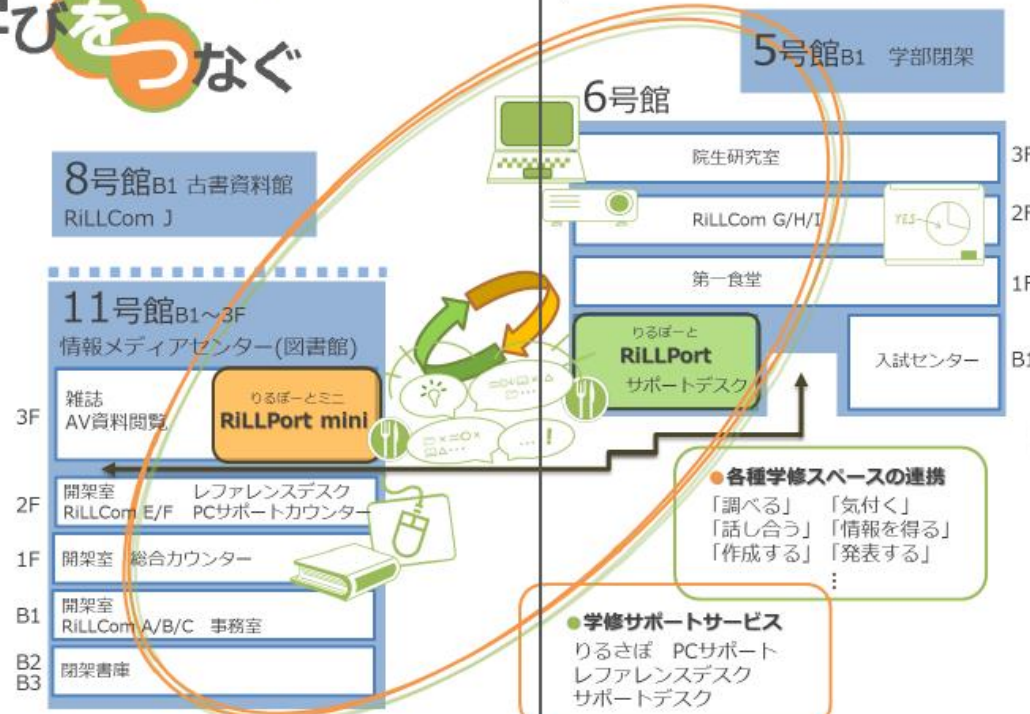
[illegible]びをつなぐ

5号館B1 学部閉架

6号館

院生研究室 3F

RiLLCom G/H/I 2F

第一食堂 1F

りるぽーと
RiLLPort
サポートデスク

入試センター B1

8号館B1 古書資料館
RiLLCom J

11号館B1～3F
情報メディアセンター(図書館)

3F 雑誌
AV資料閲覧

りるぽーとミニ
RiLLPort mini

2F 開架室 レファレンスデスク
RiLLCom E/F PCサポートカウンター

1F 開架室 総合カウンター

B1 開架室
RiLLCom A/B/C 事務室

B2
B3 閉架書庫

●各種学修スペースの連携
「調べる」 「気付く」
「話し合う」 「情報を得る」
「作成する」 「発表する」
⋮

●学修サポートサービス
りるさぽ PCサポート
レファレンスデスク
サポートデスク